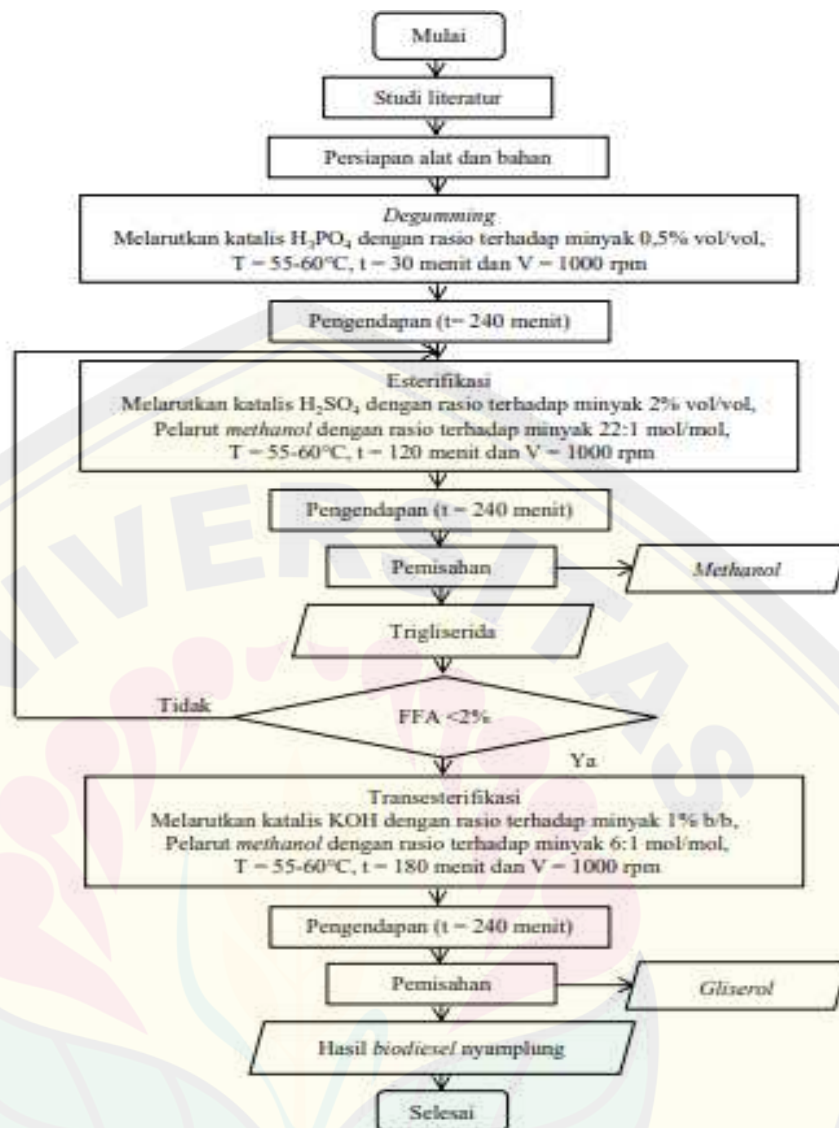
Mulai

Studi literatur

Persiapan alat dan bahan

Degumming
Melarutkan katalis $H_3PO_4$ dengan rasio terhadap minyak 0,5% vol/vol, T = 55-60°C, t = 30 menit dan V = 1000 rpm

Pengendapan (t= 240 menit)

Esterifikasi
Melarutkan katalis $H_2SO_4$ dengan rasio terhadap minyak 2% vol/vol, Pelarut methanol dengan rasio terhadap minyak 22:1 mol/mol, T = 55-60°C, t = 120 menit dan V = 1000 rpm

Pengendapan (t = 240 menit)

Pemisahan

Methanol

Trigliserida

Tidak

FFA <2%

Ya

Transesterifikasi
Melarutkan katalis KOH dengan rasio terhadap minyak 1% b/b, Pelarut methanol dengan rasio terhadap minyak 6:1 mol/mol, T = 55-60°C, t = 180 menit dan V = 1000 rpm

Pengendapan (t = 240 menit)

Pemisahan

Gliserol

Hasil biodiesel nyamplung

Selesai